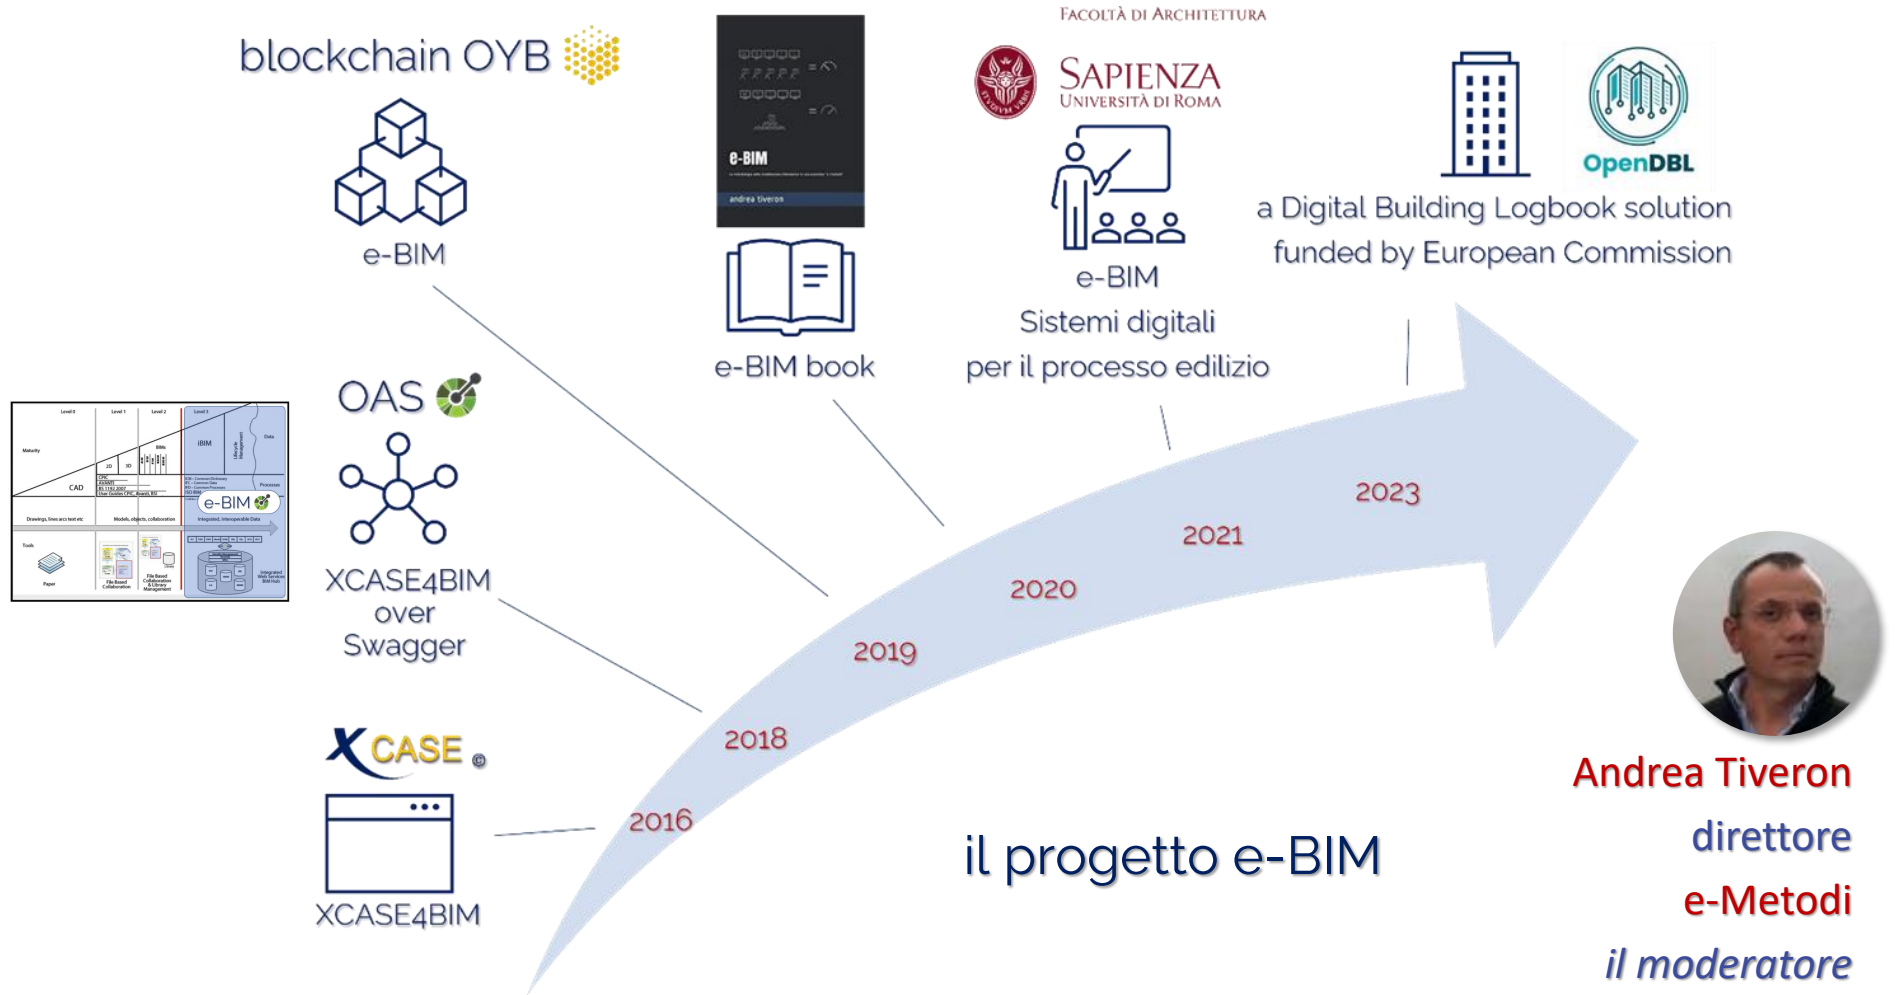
blockchain OYB

e-BIM

e-BIM
andrea tiveron

e-BIM book

FACOLTÀ DI ARCHITETTURA
SAPIENZA
UNIVERSITÀ DI ROMA

e-BIM
Sistemi digitali
per il processo edilizio

OpenDBL

a Digital Building Logbook solution
funded by European Commission

Level 0 Level 1 Level 2 Level 3
CAD
iBIM
e-BIM

OAS

XCASE4BIM
over
Swagger

XCASE

XCASE4BIM

2016
2018
2019
2020
2021
2023

il progetto e-BIM

Andrea Tiveron
direttore
e-Metodi
il moderatore